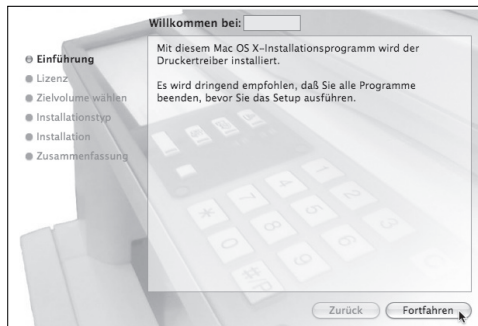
Willkommen bei:

Einführung
Lizenz
Zielvolume wählen
Installationstyp
Installation
Zusammenfassung

Mit diesem Mac OS X-Installationsprogramm wird der Druckertreiber installiert.

Es wird dringend empfohlen, daß Sie alle Programme beenden, bevor Sie das Setup ausführen.

Zurück
Fortfahren